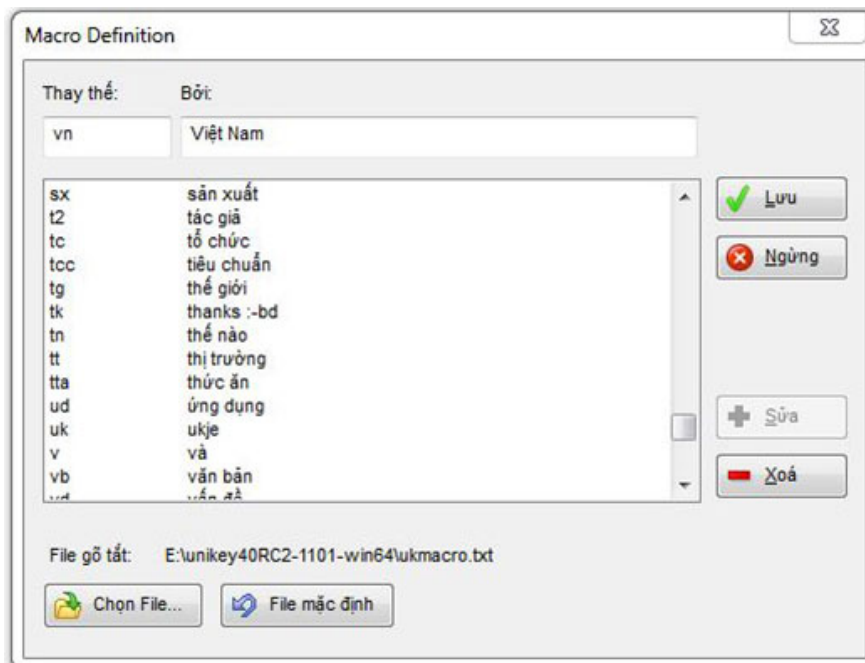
Macro Definition

Thay thế: Bởi:

vn Việt Nam

| | |
|---|---|
| sx | sản xuất |
| t2 | tác giả |
| tc | tổ chức |
| tcc | tiêu chuẩn |
| tg | thế giới |
| tk | thanks :-bd |
| tn | thế nào |
| tt | thị trường |
| tta | thức ăn |
| ud | ứng dụng |
| uk | ukje |
| v | và |
| vb | văn bản |
| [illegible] | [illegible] |

Lưu

Ngừng

Sửa

Xoá

File gõ tắt: E:\unikey40RC2-1101-win64\ukmacro.txt

Chọn File...

File mặc định